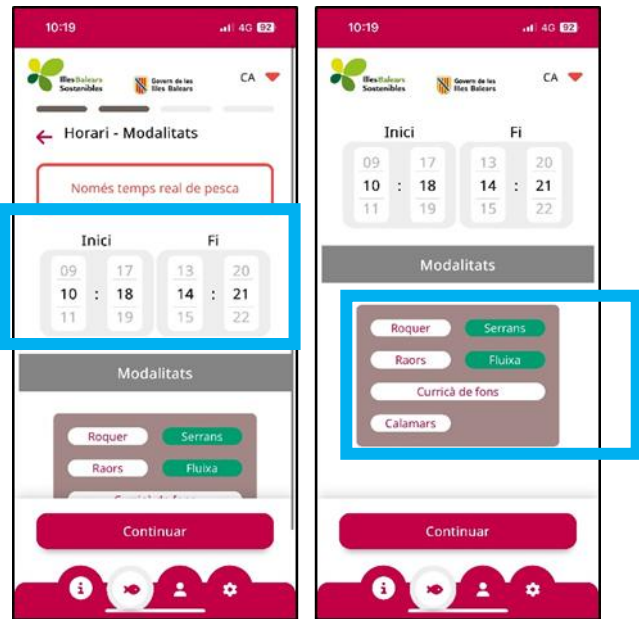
10:19 4G 92

Illes Balears Sostenibles

Govern de les Illes Balears

CA

Horari - Modalitats

Només temps real de pesca

Inici

Fi

09 17 13 20

10 : 18 14 : 21

11 19 15 22

Modalitats

Roquer

Serrans

Raors

Fluixa

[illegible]

Continuar

10:19 4G 92

Illes Balears Sostenibles

Govern de les Illes Balears

CA

Inici

Fi

09 17 13 20

10 : 18 14 : 21

11 19 15 22

Modalitats

Roquer

Serrans

Raors

Fluixa

Curricà de fons

Calamars

Continuar